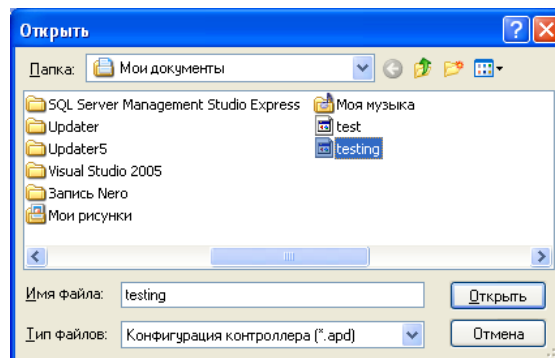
Открыть

Папка: Мои документы

SQL Server Management Studio Express
Updater
Updater5
Visual Studio 2005
Запись Nero
Мои рисунки
Моя музыка
test
testing

Имя файла: testing
Открыть

Тип файлов: Конфигурация контроллера (*.apd)
Отмена